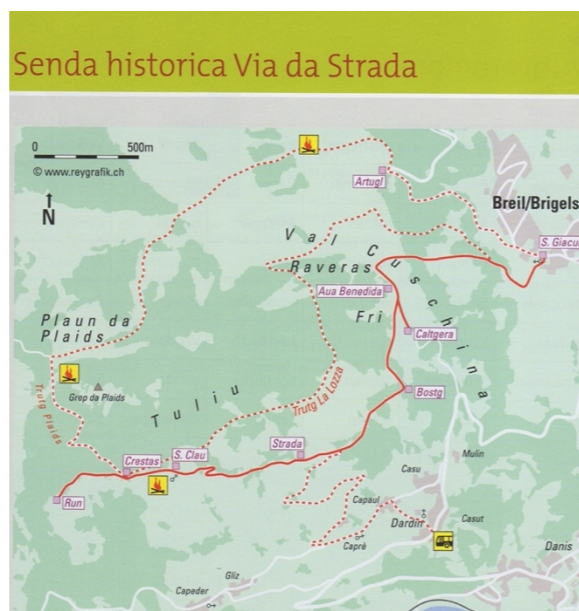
Senda historica Via da Strada

0
500m
© www.reygrafik.ch
N

Artugl
Breil/Brigels
S. Giacu
Val Cuschina
Raveras
Aua Benedida
Fri
Caltgera
Plaun da Plaids
Grep da Plaids
Trutg Plaids
Tuliu
Trutg La Lozza
Bostg
Strada
Crestas
S. Clau
Run
Casu
Mulin
Capaul
Dardin
Casut
Caprè
Danis
Capeder
Gliz